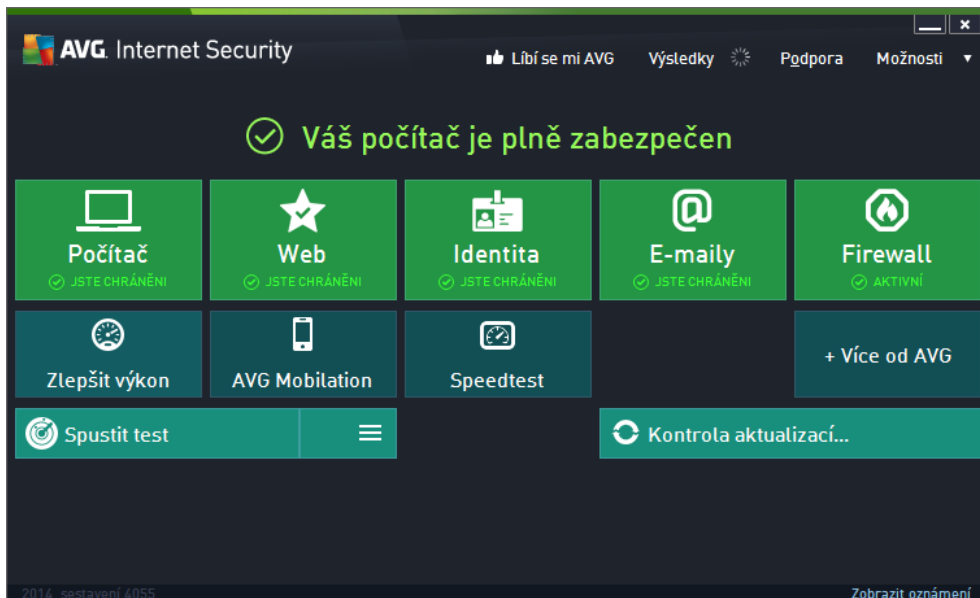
AVG. Internet Security

Líbí se mi AVG Výsledky Podpora Možnosti

Váš počítač je plně zabezpečen

Počítač
JSTE CHRÁNĚNI

Web
JSTE CHRÁNĚNI

Identita
JSTE CHRÁNĚNI

E-maily
JSTE CHRÁNĚNI

Firewall
AKTIVNÍ

Zlepšit výkon

AVG Mobilation

Speedtest

+ Více od AVG

Spustit test

Kontrola aktualizací...

2014 sestavení 4055

Zobrazit oznámení